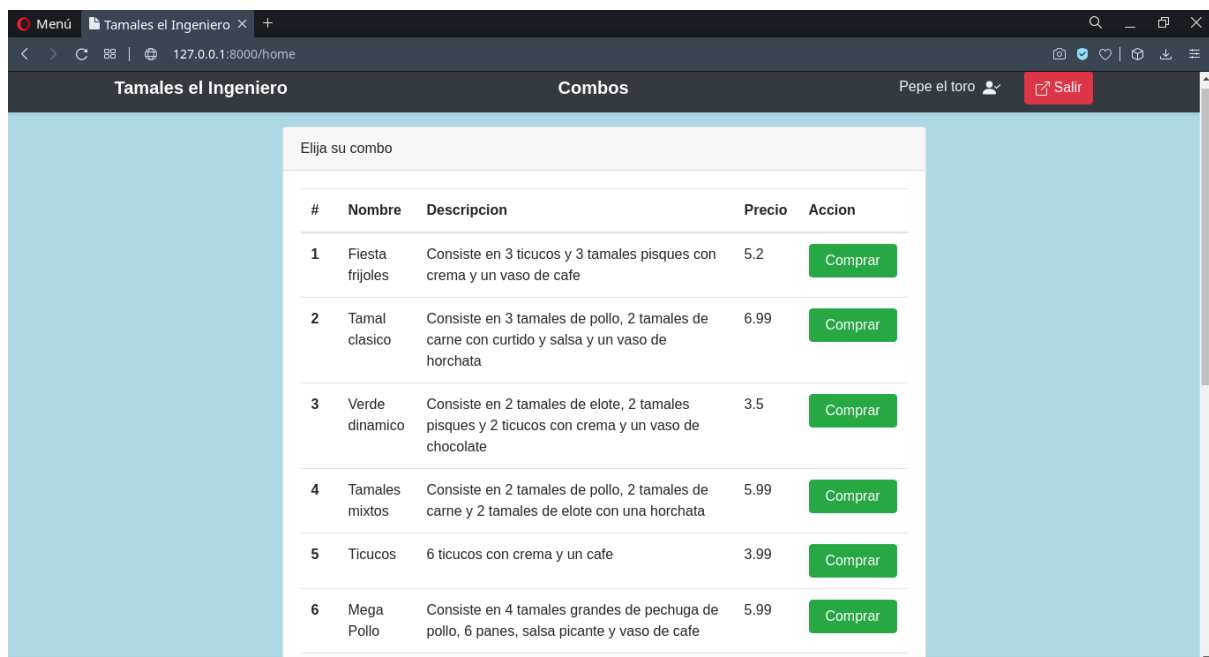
Menú | Tamales el Ingeniero × +

127.0.0.1:8000/home

Tamales el Ingeniero | Combos | Pepe el toro | Salir

Elija su combo

| # | Nombre | Descripcion | Precio | Accion |
|---|---|---|---|---|
| 1 | Fiesta frijoles | Consiste en 3 ticucos y 3 tamales pisques con crema y un vaso de cafe | 5.2 | Comprar |
| 2 | Tamal clasico | Consiste en 3 tamales de pollo, 2 tamales de carne con curtido y salsa y un vaso de horchata | 6.99 | Comprar |
| 3 | Verde dinamico | Consiste en 2 tamales de elote, 2 tamales pisques y 2 ticucos con crema y un vaso de chocolate | 3.5 | Comprar |
| 4 | Tamales mixtos | Consiste en 2 tamales de pollo, 2 tamales de carne y 2 tamales de elote con una horchata | 5.99 | Comprar |
| 5 | Ticucos | 6 ticucos con crema y un cafe | 3.99 | Comprar |
| 6 | Mega Pollo | Consiste en 4 tamales grandes de pechuga de pollo, 6 panes, salsa picante y vaso de cafe | 5.99 | Comprar |